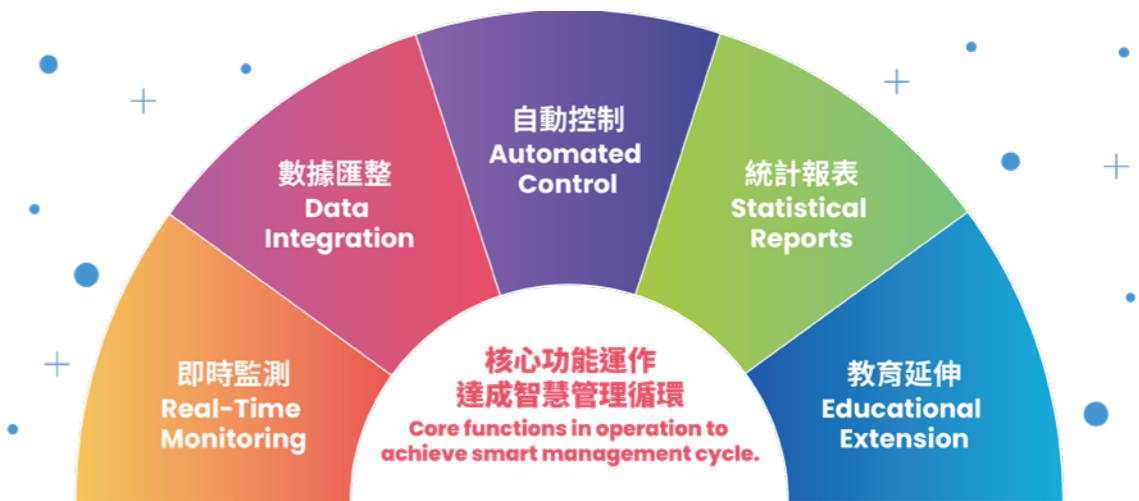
即時監測
Real-Time Monitoring

數據匯整
Data Integration

自動控制
Automated Control

統計報表
Statistical Reports

教育延伸
Educational Extension

核心功能運作
達成智慧管理循環
Core functions in operation to achieve smart management cycle.